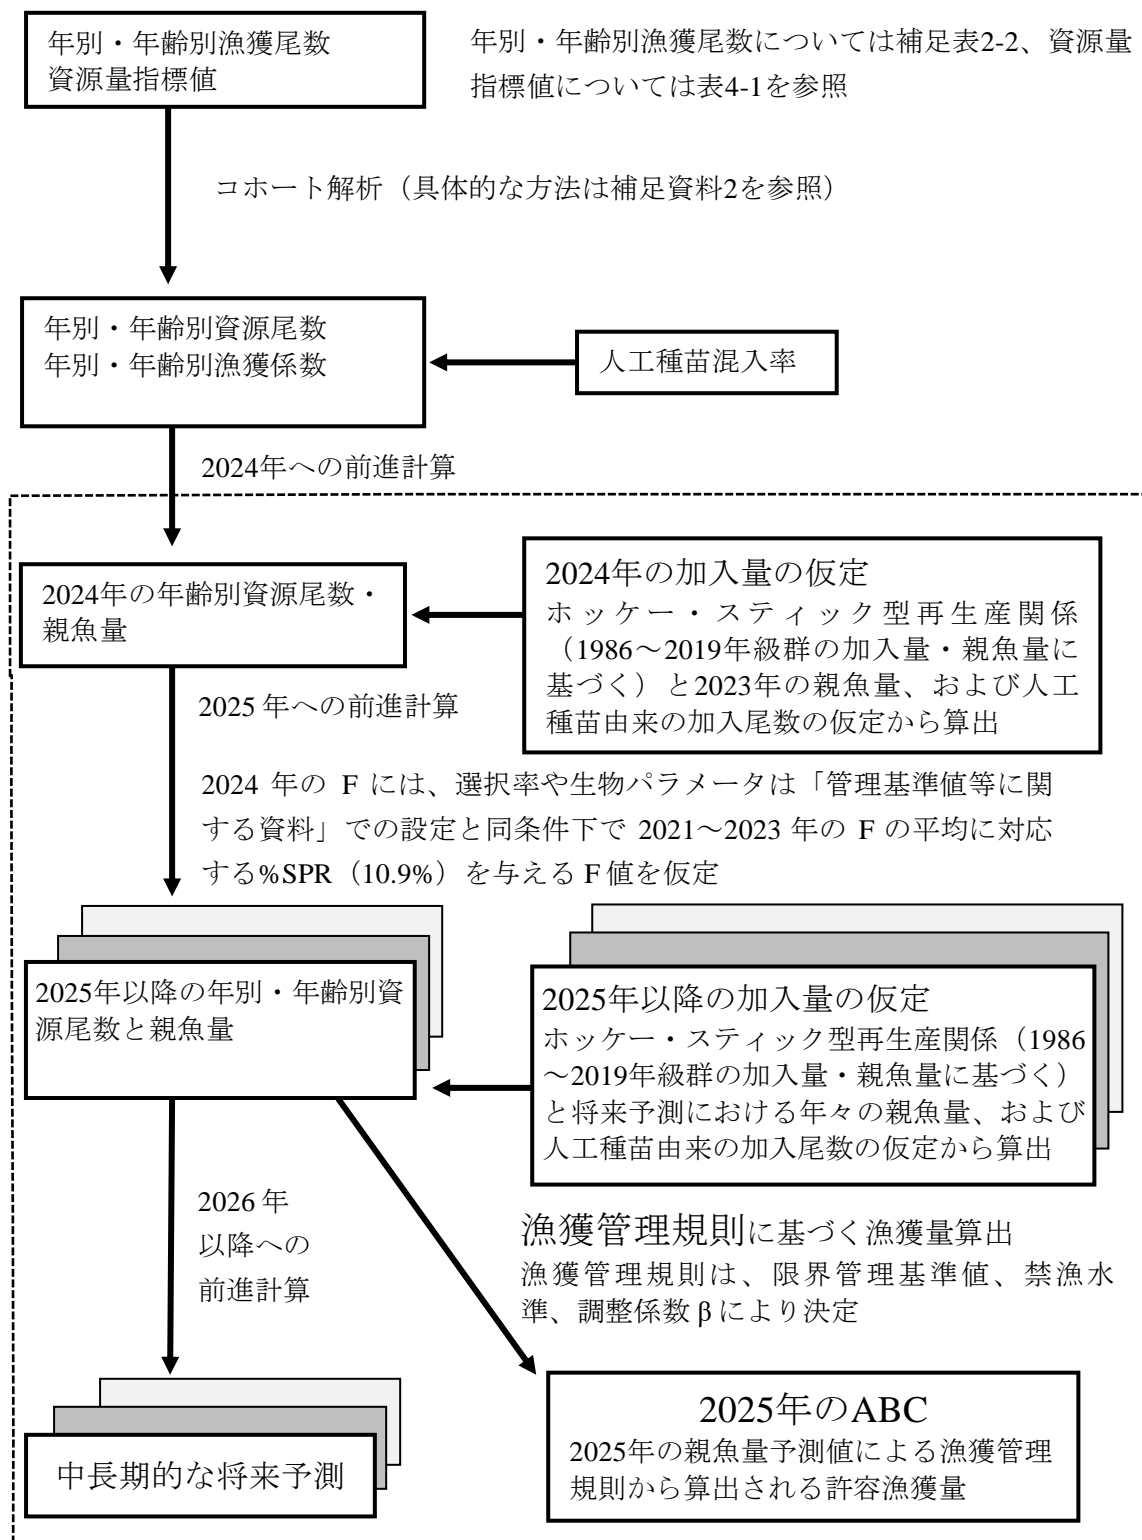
年別・年齢別漁獲尾数
資源量指標値

年別・年齢別漁獲尾数については補足表2-2、資源量指標値については表4-1を参照

コホート解析（具体的な方法は補足資料2を参照）

年別・年齢別資源尾数
年別・年齢別漁獲係数

人工種苗混入率

2024年への前進計算

2024年の年齢別資源尾数・親魚量

2024年の加入量の仮定
ホッケー・スティック型再生産関係（1986～2019年級群の加入量・親魚量に基づく）と2023年の親魚量、および人工種苗由来の加入尾数の仮定から算出

2025 年への前進計算

2024 年の F には、選択率や生物パラメータは「管理基準値等に関する資料」での設定と同条件下で 2021～2023 年の F の平均に対応する%SPR（10.9%）を与える F 値を仮定

2025年以降の年別・年齢別資源尾数と親魚量

2025年以降の加入量の仮定
ホッケー・スティック型再生産関係（1986～2019年級群の加入量・親魚量に基づく）と将来予測における年々の親魚量、および人工種苗由来の加入尾数の仮定から算出

2026 年以降への前進計算

漁獲管理規則に基づく漁獲量算出
漁獲管理規則は、限界管理基準値、禁漁水準、調整係数 β により決定

中長期的な将来予測

2025年のABC
2025年の親魚量予測値による漁獲管理規則から算出される許容漁獲量